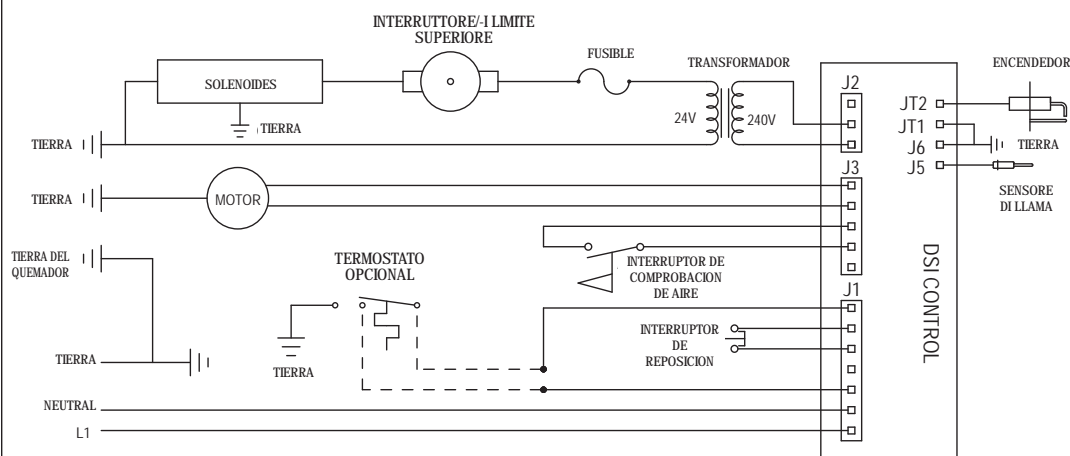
INTERRUTTORE/-I LIMITE SUPERIORE

FUSIBLE

TRANSFORMADOR

ENCENDEDOR

SOLENOIDES

TIERRA

TIERRA

24V

240V

J2

JT2

JT1

J6

J5

TIERRA

J3

TIERRA

MOTOR

SENSORE DI LLAMA

TIERRA DEL QUEMADOR

TERMOSTATO OPCIONAL

INTERRUPTOR DE COMPROBACION DE AIRE

DSI CONTROL

J1

INTERRUPTOR DE REPOSICION

TIERRA

TIERRA

NEUTRAL

L1